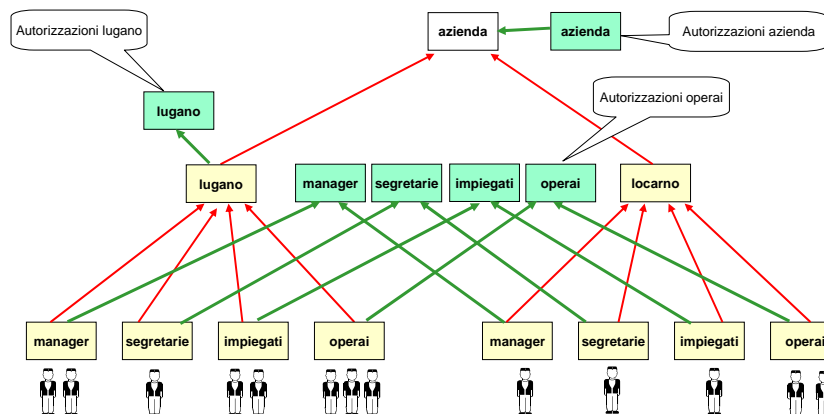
Autorizzazioni lugano

azienda

azienda

Autorizzazioni azienda

lugano

Autorizzazioni operai

lugano

manager

segretarie

impiegati

operai

locarno

manager

segretarie

impiegati

operai

manager

segretarie

impiegati

operai